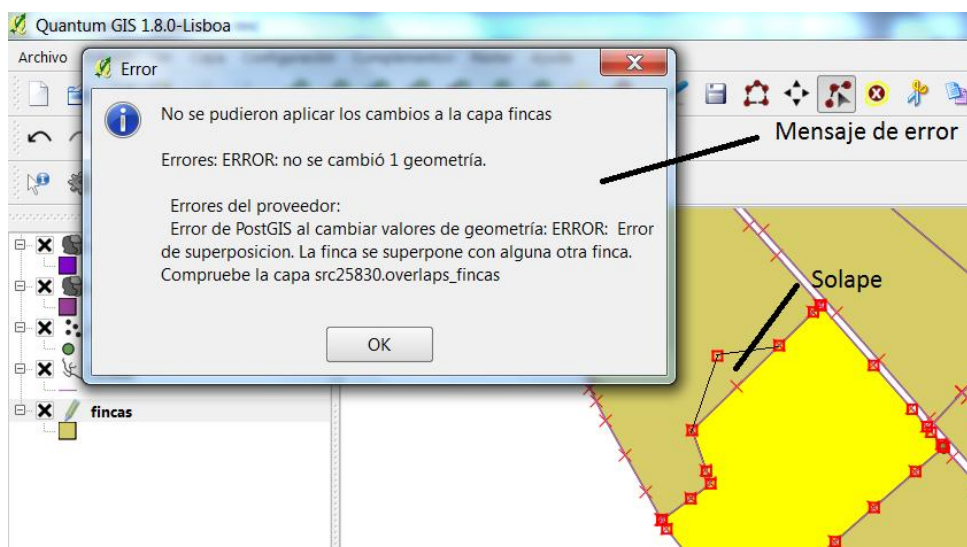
Quantum GIS 1.8.0-Lisboa

Archivo

Error

No se pudieron aplicar los cambios a la capa fincas

Errores: ERROR: no se cambió 1 geometría.

Errores del proveedor:
Error de PostGIS al cambiar valores de geometría: ERROR: Error de superposicion. La finca se superpone con alguna otra finca. Compruebe la capa src25830.overlaps_fincas

OK

Mensaje de error

Solape

fincas